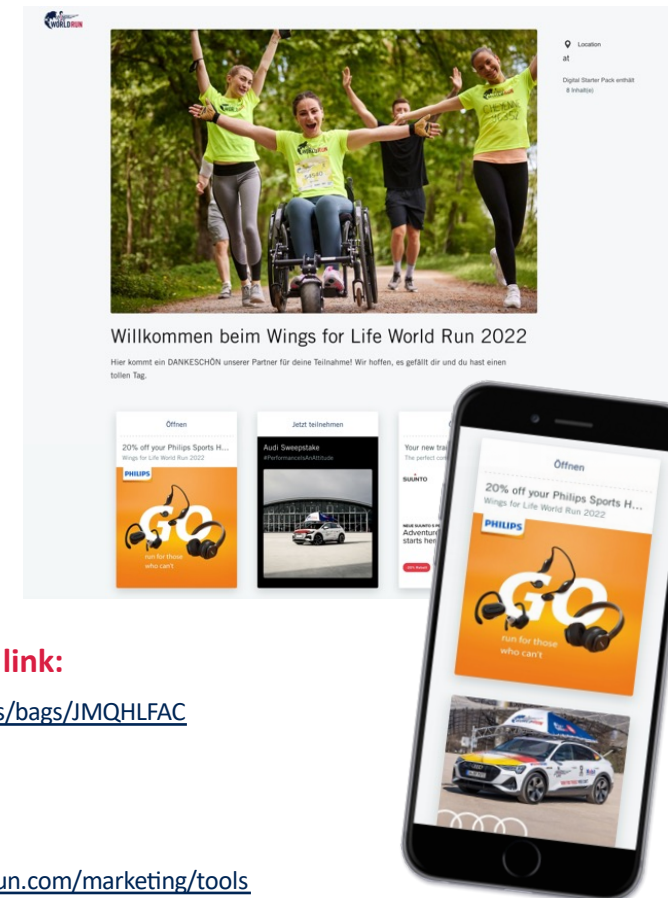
WORLD RUN

Location
at
Digital Starter Pack enthält 8 Inhalt(e)

Willkommen beim Wings for Life World Run 2022

Hier kommt ein DANKESCHÖN unserer Partner für deine Teilnahme! Wir hoffen, es gefällt dir und du hast einen tollen Tag.

Öffnen
20% off your Philips Sports H...
Wings for Life World Run 2022
PHILIPS
GO
run for those who can't

Jetzt teilnehmen
Audi Sweepstake
#PerformanceIsAnAttitude

Your new tra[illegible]
The perfect co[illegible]
SUUNTO
NEUE SUUNTO 5 P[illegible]
Adventur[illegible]
starts her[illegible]

Öffnen
20% off your Philips Sports H...
Wings for Life World Run 2022
PHILIPS
GO
run for those who can't

link:
s/bags/JMQHLFAC

un.com/marketing/tools